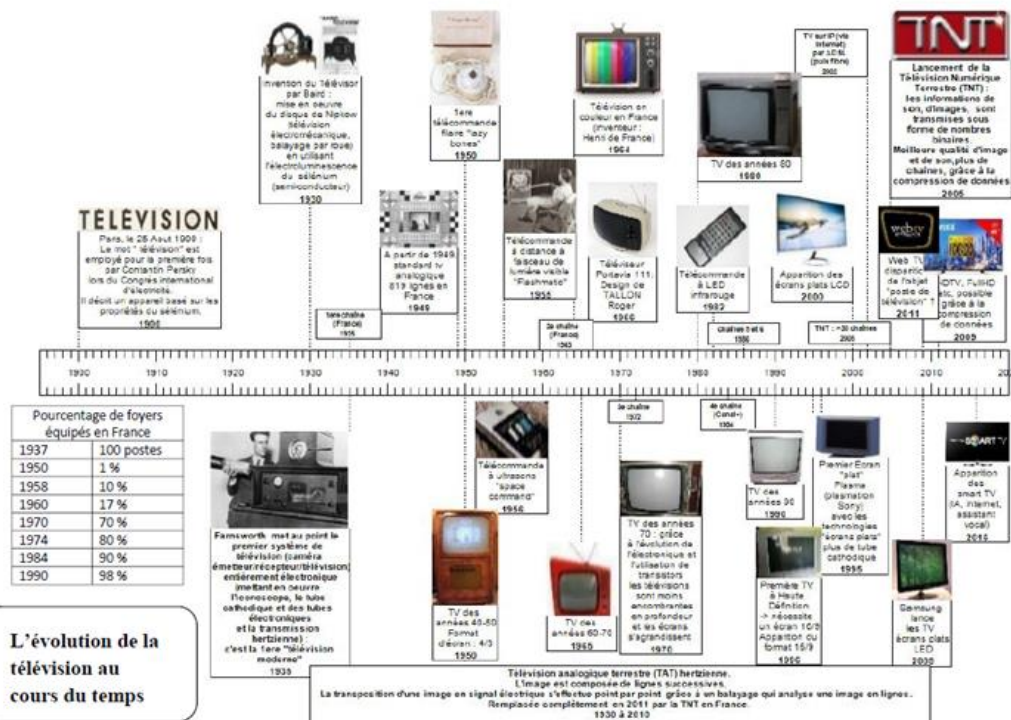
TÉLÉVISION

Paris, le 25 Aout 1900 : Le mot " télévision " est employé pour la première fois par Contantin Persky lors du Congrès international d'électricité. Il décrit un appareil basé sur les propriétés du sélénium.
1900

Invention du Télévisor par Baird : mise en oeuvre du disque de Nipkow (télévision électromécanique, balayage par roue) en utilisant l'électroluminescence du sélénium (semiconducteur)
1930

1ère chaîne (France) 1935

A partir de 1949, standard tv analogique 819 lignes en France
1949

1ere télécommande filaire "lazy bones"
1950

Télécommande à distance à faisceau de lumière visible "Flashmatic"
1955

2e chaîne (France) 1963

Télévision en couleur en France (inventeur : Henri de France)
1964

Téléviseur Portavia 111, Design de TALLON Roger
1966

Télécommande à LED infrarouge
1982

TV des années 80
1980

chaînes 5 et 6 1986

TV sur IP (via internet) par ADSL (puis fibre)
2002

Apparition des écrans plats LCD
2000

TNT : +20 chaînes 2005

TNT

Lancement de la Télévision Numérique Terrestre (TNT) : les informations de son, d'images, sont transmises sous forme de nombres binaires
Meilleure qualité d'image et de son, plus de chaînes, grâce à la compression de données
2005

Web TV dispartition de l'objet "poste de télévision" ?
2011

HDTV, FullHD etc, possible grâce à la compression de données
2009

1900 1910 1920 1930 1940 1950 1960 1970 1980 1990 2000 2010 20

| Pourcentage de foyers équipés en France | |
|---|---|
| 1937 | 100 postes |
| 1950 | 1 % |
| 1958 | 10 % |
| 1960 | 17 % |
| 1970 | 70 % |
| 1974 | 80 % |
| 1984 | 90 % |
| 1990 | 98 % |

L'évolution de la télévision au cours du temps

Farnsworth met au point le premier système de télévision (caméra émetteur/récepteur/téléviseur) entièrement électronique mettant en oeuvre l'iconoscope, le tube cathodique et des tubes électroniques et la transmission hertzienne) : c'est la 1ere "télévision moderne"
1935

TV des années 40-50 Format d'écran : 4/3
1950

Télécommande à ultrasons "space command"
1956

TV des années 60-70
1965

3e chaîne 1972

TV des années 70 : grâce à l'évolution de l'électronique et l'utilisation de transistors les télévisions sont moins encombrantes en profondeur et les écrans s'agrandissent
1970

4e chaîne (Canal+) 1984

TV des années 90
1990

Première TV à Haute Définition -> nécessite un écran 16/9 Apparition du format 16/9
1990

Premier Ecran "plat" Plasma (plasmatron Sony) avec les technologies "écrans plats" plus de tube cathodique
1995

Samsung lance les TV écrans plats LED
2009

SMART TV
Apparition des smart TV (IA, internet, assistant vocal)
2015

Télévision analogique terrestre (TAT) hertzienne.
L'image est composée de lignes successives.
La transposition d'une image en signal électrique s'effectue point par point grâce à un balayage qui analyse une image en lignes.
Remplacée complètement en 2011 par la TNT en France.
1930 à 2010